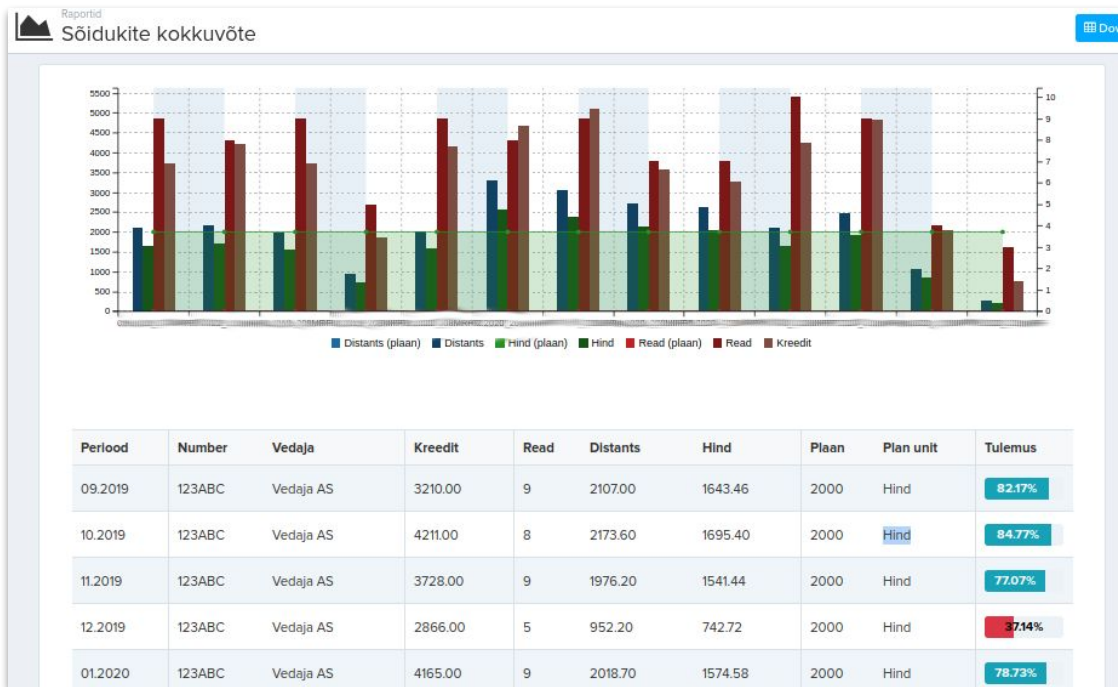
Raportid
Sõidukite kokkuvõte

Dow

5500
5000
4500
4000
3500
3000
2500
2000
1500
1000
500
0

10
9
8
7
6
5
4
3
2
1
0

Distants (plaan) Distants Hind (plaan) Hind Read (plaan) Read Kreedit

| Periood | Number | Vedaja | Kreedit | Read | Distants | Hind | Plaan | Plan unit | Tulemus |
|---|---|---|---|---|---|---|---|---|---|
| 09.2019 | 123ABC | Vedaja AS | 3210.00 | 9 | 2107.00 | 1643.46 | 2000 | Hind | 82.17% |
| 10.2019 | 123ABC | Vedaja AS | 4211.00 | 8 | 2173.60 | 1695.40 | 2000 | Hind | 84.77% |
| 11.2019 | 123ABC | Vedaja AS | 3728.00 | 9 | 1976.20 | 1541.44 | 2000 | Hind | 77.07% |
| 12.2019 | 123ABC | Vedaja AS | 2866.00 | 5 | 952.20 | 742.72 | 2000 | Hind | 37.14% |
| 01.2020 | 123ABC | Vedaja AS | 4165.00 | 9 | 2018.70 | 1574.58 | 2000 | Hind | 78.73% |